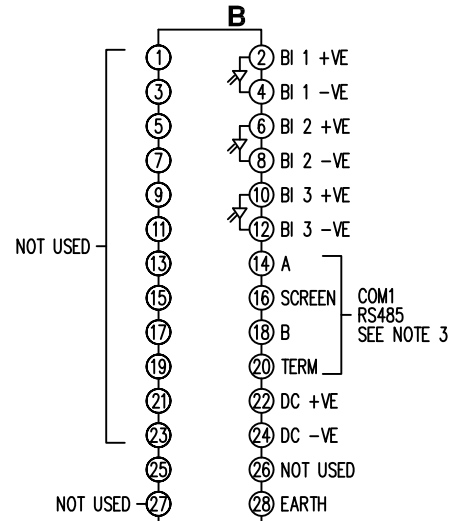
B

NOT USED

1
3
5
7
9
11
13
15
17
19
21
23
25
NOT USED 27

2 BI 1 +VE
4 BI 1 −VE
6 BI 2 +VE
8 BI 2 −VE
10 BI 3 +VE
12 BI 3 −VE
14 A
16 SCREEN
18 B
20 TERM
22 DC +VE
24 DC −VE
26 NOT USED
28 EARTH

COM1
RS485
SEE NOTE 3